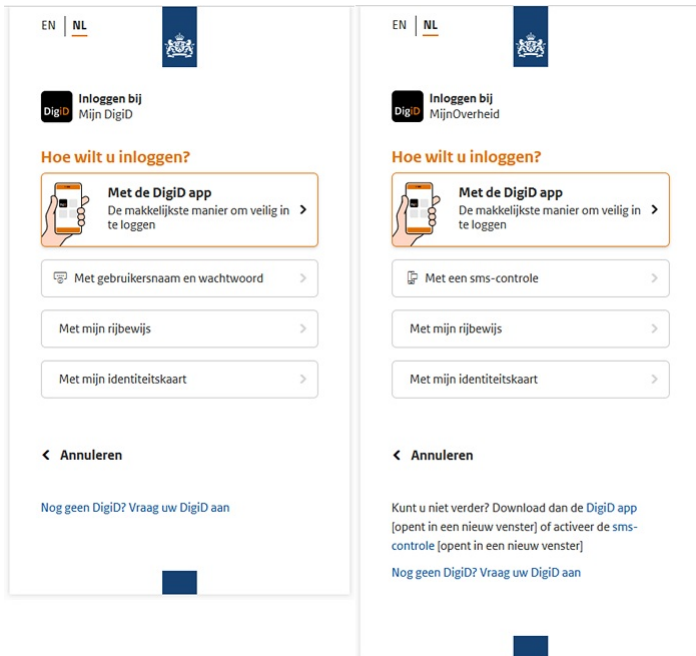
EN NL

DigiD Inloggen bij Mijn DigiD

Hoe wilt u inloggen?

Met de DigiD app
De makkelijkste manier om veilig in te loggen

Met gebruikersnaam en wachtwoord

Met mijn rijbewijs

Met mijn identiteitskaart

Annuleren

Nog geen DigiD? Vraag uw DigiD aan

EN NL

DigiD Inloggen bij MijnOverheid

Hoe wilt u inloggen?

Met de DigiD app
De makkelijkste manier om veilig in te loggen

Met een sms-controle

Met mijn rijbewijs

Met mijn identiteitskaart

Annuleren

Kunt u niet verder? Download dan de DigiD app [opent in een nieuw venster] of activeer de sms-controle [opent in een nieuw venster]

Nog geen DigiD? Vraag uw DigiD aan